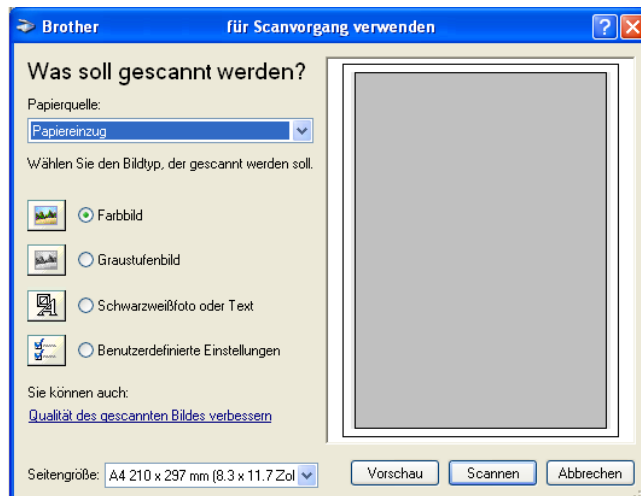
Brother für Scanvorgang verwenden

?

Was soll gescannt werden?

Papierquelle:

Papiereinzug

Wählen Sie den Bildtyp, der gescannt werden soll.

Farbbild

Graustufenbild

Schwarzweißfoto oder Text

Benutzerdefinierte Einstellungen

Sie können auch:

Qualität des gescannten Bildes verbessern

Seitengröße: A4 210 x 297 mm (8.3 x 11.7 Zol

Vorschau

Scannen

Abbrechen